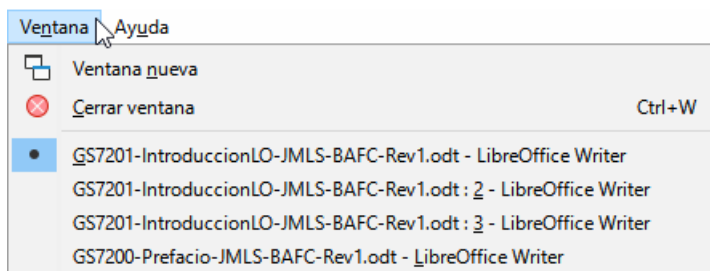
Ventana Ayuda

Ventana nueva

Cerrar ventana Ctrl+W

GS7201-IntroduccionLO-JMLS-BAFC-Rev1.odt - LibreOffice Writer

GS7201-IntroduccionLO-JMLS-BAFC-Rev1.odt : 2 - LibreOffice Writer

GS7201-IntroduccionLO-JMLS-BAFC-Rev1.odt : 3 - LibreOffice Writer

GS7200-Prefacio-JMLS-BAFC-Rev1.odt - LibreOffice Writer